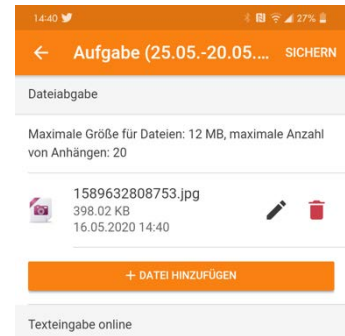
14:40 27%

← Aufgabe (25.05.-20.05.... SICHERN

Dateiabgabe

Maximale Größe für Dateien: 12 MB, maximale Anzahl von Anhängen: 20

1589632808753.jpg
398.02 KB
16.05.2020 14:40

+ DATEI HINZUFÜGEN

Texteingabe online